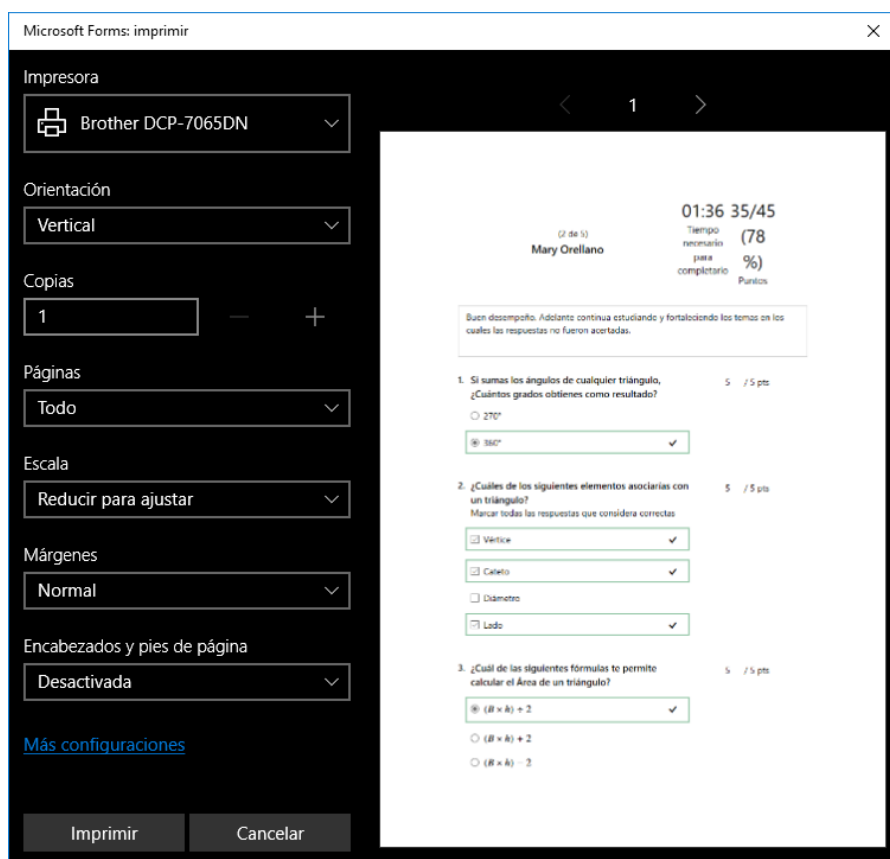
Microsoft Forms: imprimir

Impresora

Brother DCP-7065DN

Orientación

Vertical

Copias

1

Páginas

Todo

Escala

Reducir para ajustar

Márgenes

Normal

Encabezados y pies de página

Desactivada

Más configuraciones

Imprimir

Cancelar

1

(2 de 5)
Mary Orellano

01:36
Tiempo necesario para completario

35/45 (78 %)
Puntos

Buen desempeño. Adelante continua estudiando y fortaleciendo los temas en los cuales las respuestas no fueron acertadas.

1. Si sumas los ángulos de cualquier triángulo, ¿Cuántos grados obtienes como resultado?

5 / 5 pts

270°

360°

2. ¿Cuáles de los siguientes elementos asociarías con un triángulo?
Marcar todas las respuestas que considera correctas

5 / 5 pts

Vértice

Cateto

Diámetro

Lado

3. ¿Cuál de las siguientes fórmulas te permite calcular el Área de un triángulo?

5 / 5 pts

$(B \times h) \div 2$

$(B \times h) + 2$

$(B \times h) - 2$